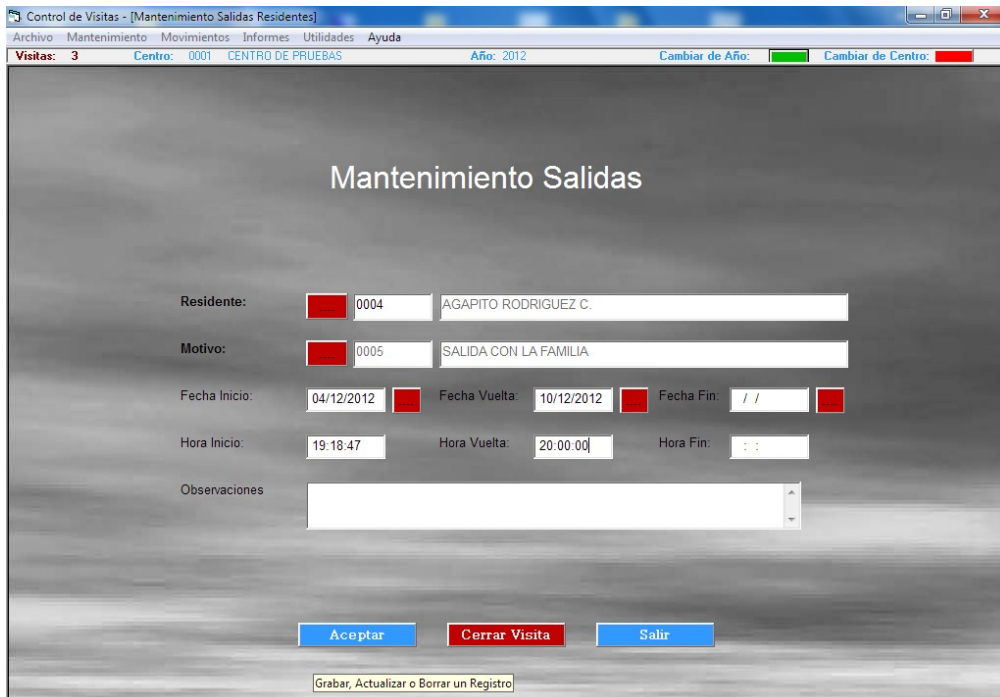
Control de Visitas - [Mantenimiento Salidas Residentes]

Archivo Mantenimiento Movimientos Informes Utilidades Ayuda

Visitas: 3 Centro: 0001 CENTRO DE PRUEBAS Año: 2012 Cambiar de Año: Cambiar de Centro:

Mantenimiento Salidas

Residente: ... 0004 AGAPITO RODRIGUEZ C.

Motivo: ... 0005 SALIDA CON LA FAMILIA

Fecha Inicio: 04/12/2012 ... Fecha Vuelta: 10/12/2012 ... Fecha Fin: / / ...

Hora Inicio: 19:18:47 Hora Vuelta: 20:00:00 Hora Fin: : :

Observaciones

Aceptar Cerrar Visita Salir

Grabar, Actualizar o Borrar un Registro